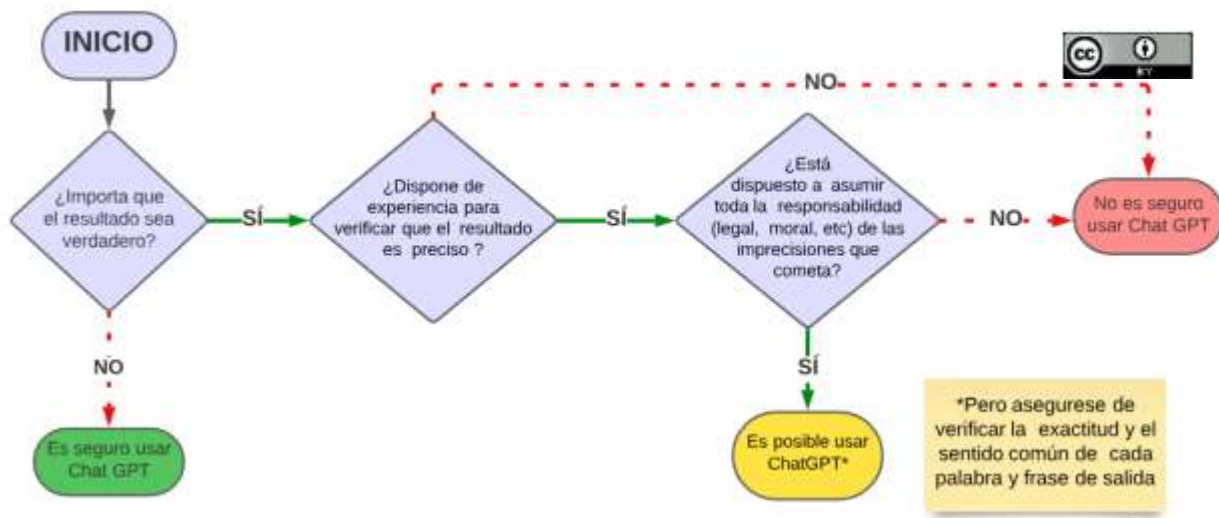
INICIO

cc BY

NO

¿Importa que el resultado sea verdadero?

SÍ

¿Dispone de experiencia para verificar que el resultado es preciso ?

SÍ

¿Está dispuesto a asumir toda la responsabilidad (legal, moral, etc) de las imprecisiones que cometa?

NO

No es seguro usar Chat GPT

NO

Es seguro usar Chat GPT

SÍ

Es posible usar ChatGPT*

*Pero asegurese de verificar la exactitud y el sentido común de cada palabra y frase de salida